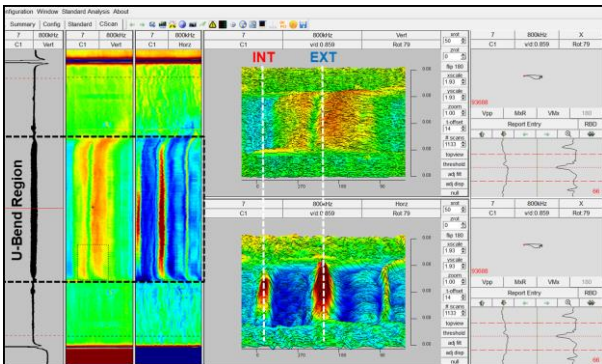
nfiguration Window Standard Analysis About
Summary Config Standard CScan

| 7 | 800kHz |
|---|---|
| C1 | Vert |

| 7 | 800kHz |
|---|---|
| C1 | Vert |

| 7 | 800kHz |
|---|---|
| C1 | Horz |

U-Bend Region

| 7 | 800kHz | Vert |
|---|---|---|
| C1 | v/d 0.859 | Rot 79 |

INT
EXT

0.00
0.00
0.00
0.00
0.00

0 270 180 90

axial 56
zaxial 0
flip 180
xscale 1.93
yscale 1.93
zoom 1.00
t offset 14
# scans 1133
topview
threshold
adj tilt
adj disp
null

| 7 | 800kHz | X |
|---|---|---|
| C1 | v/d 0.859 | Rot 79 |

Vpp MaxR VMx 180
Report Entry
RBD

| 7 | 800kHz | Horz |
|---|---|---|
| C1 | v/d 0.859 | Rot 79 |

0.00
0.00
0.00
0.00
0.00

0 270 180 90

axial 56
zaxial 0
flip 180
xscale 1.93
yscale 1.93
zoom 1.00
t offset 14
# scans 1133
topview
threshold
adj tilt
adj disp
null

| 7 | 800kHz | X |
|---|---|---|
| C1 | v/d 0.859 | Rot 79 |

Vpp MaxR VMx 180
Report Entry
RBD